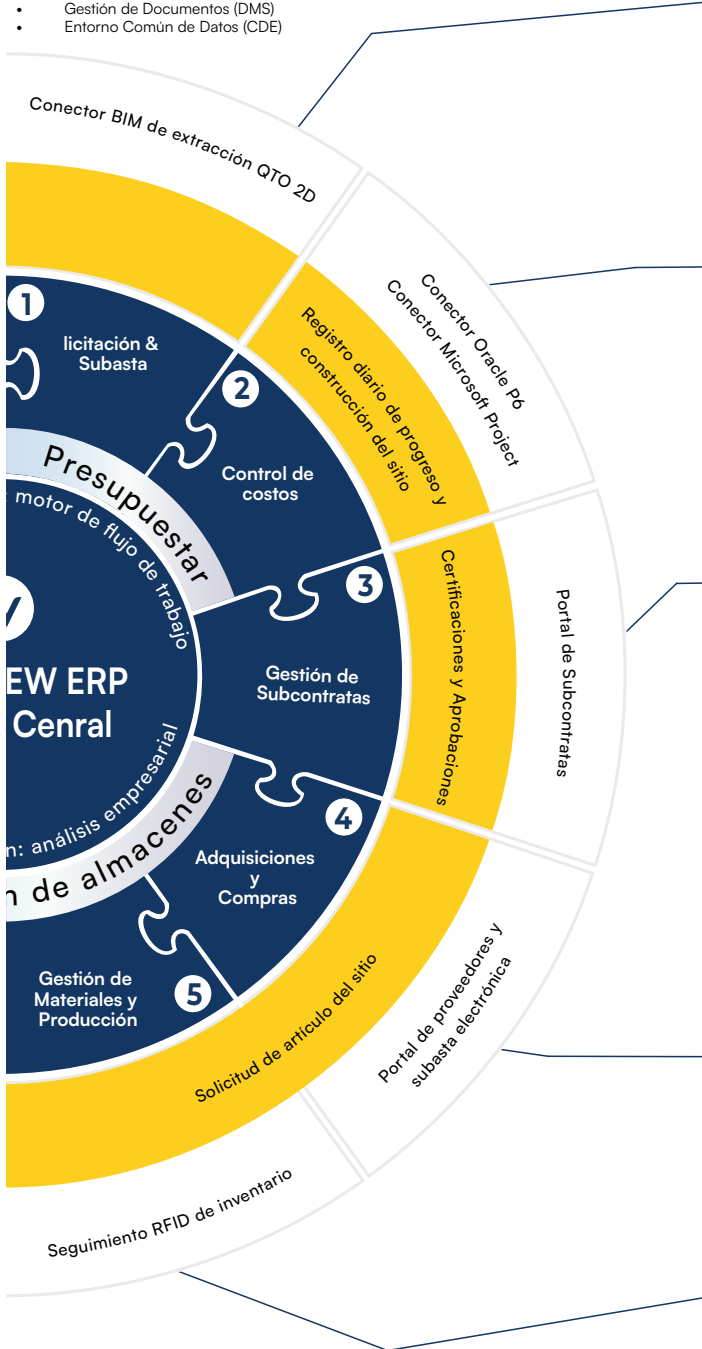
- Gestión de Documentos (DMS)
- Entorno Común de Datos (CDE)

Conector BIM de extracción QTO 2D

Conector Oracle P6
Conector Microsoft Project

Registro diario de progreso y construcción del sitio

Portal de Subcontratas

Certificaciones y Aprobaciones

Portal de proveedores y subasta electrónica

Solicitud de artículo del sitio

Seguimiento RFID de inventario

1
licitación & Subasta

2
Control de costos

3
Gestión de Subcontratas

4
Adquisiciones y Compras

5
Gestión de Materiales y Producción

Presupuestar

motor de flujo de trabajo

EW ERP
Cenral

n: análisis empresarial

n de almacenes